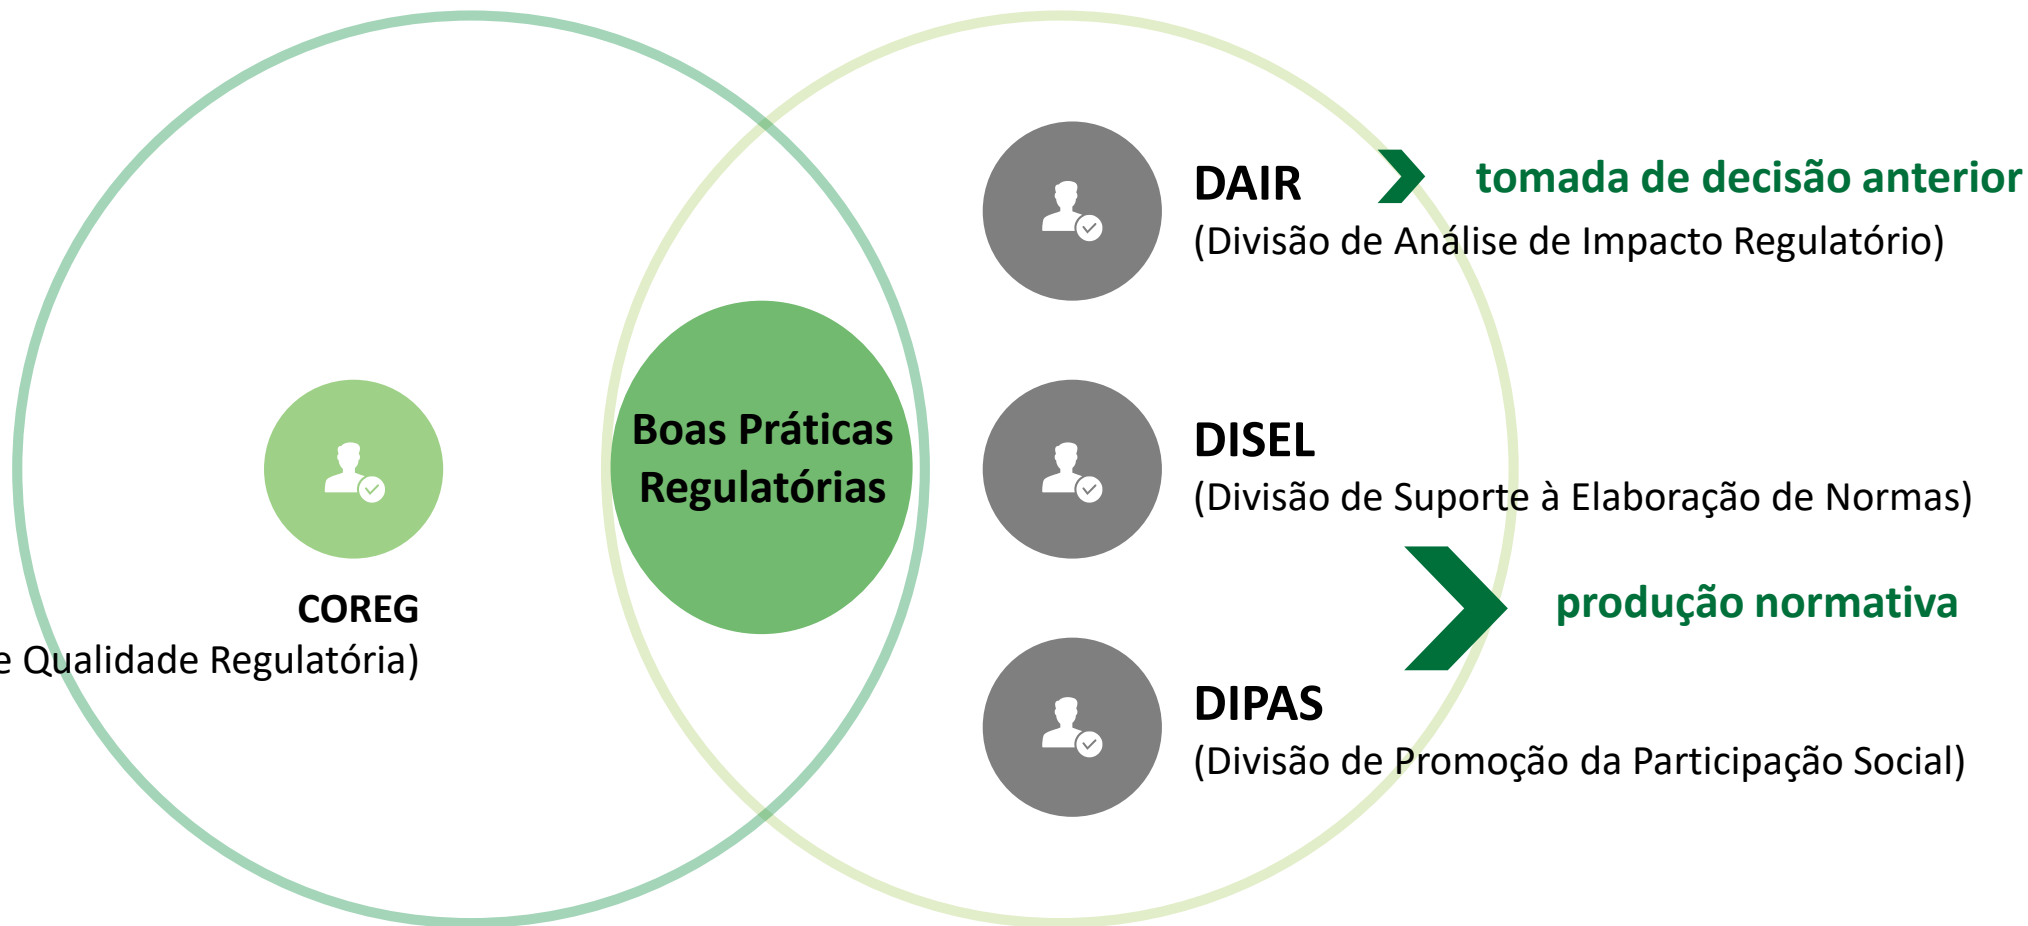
COREG
e Qualidade Regulatória)

Boas Práticas Regulatórias

DAIR
(Divisão de Análise de Impacto Regulatório)

tomada de decisão anterior

DISEL
(Divisão de Suporte à Elaboração de Normas)

produção normativa

DIPAS
(Divisão de Promoção da Participação Social)